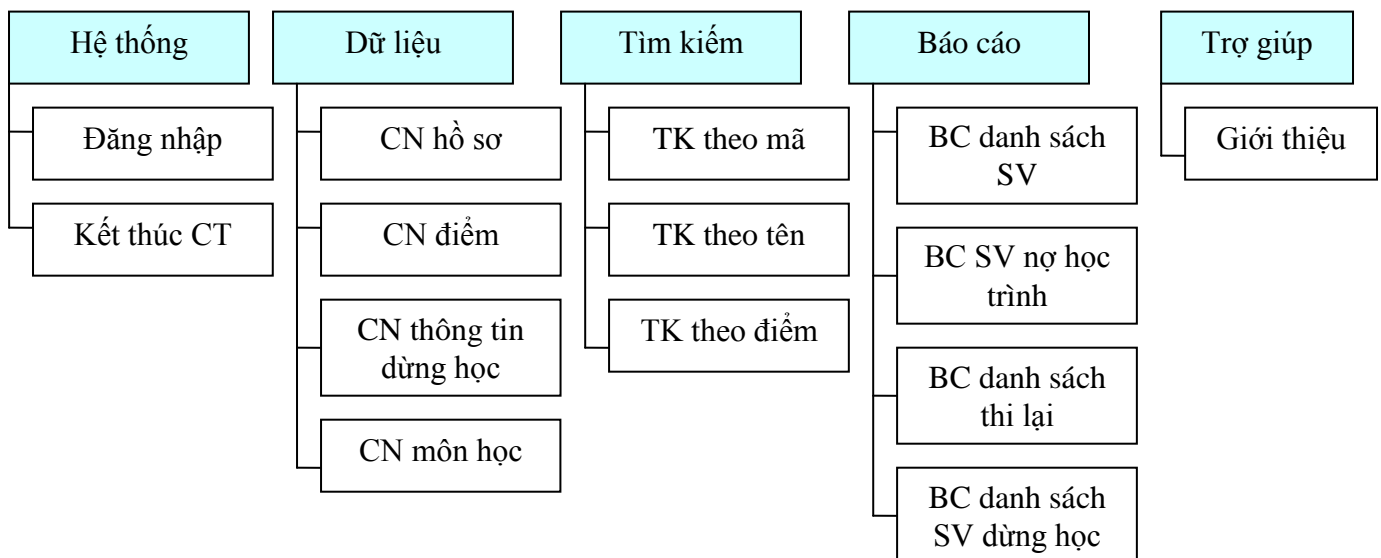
Hệ thống

Đăng nhập

Kết thúc CT

Dữ liệu

CN hồ sơ

CN điểm

CN thông tin dừng học

CN môn học

Tìm kiếm

TK theo mã

TK theo tên

TK theo điểm

Báo cáo

BC danh sách SV

BC SV nợ học trình

BC danh sách thi lại

BC danh sách SV dừng học

Trợ giúp

Giới thiệu